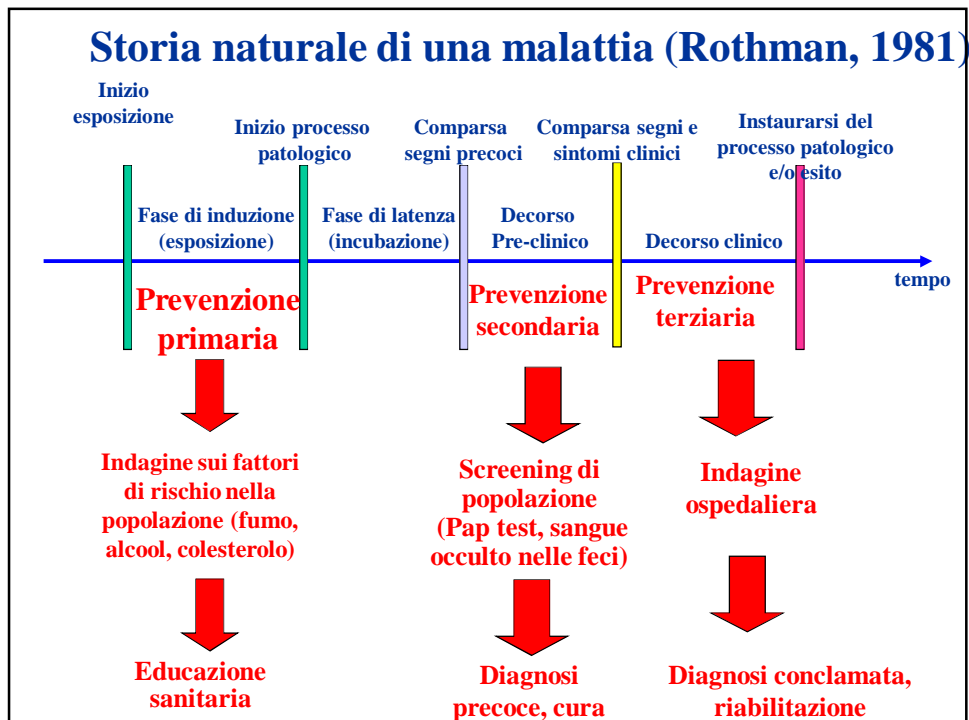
Storia naturale di una malattia (Rothman, 1981)

Inizio esposizione

Inizio processo patologico

Comparsa segni precoci

Comparsa segni e sintomi clinici

Instaurarsi del processo patologico e/o esito

Fase di induzione (esposizione)

Fase di latenza (incubazione)

Decorso Pre-clinico

Decorso clinico

tempo

Prevenzione primaria

Prevenzione secondaria

Prevenzione terziaria

Indagine sui fattori di rischio nella popolazione (fumo, alcool, colesterolo)

Screening di popolazione (Pap test, sangue occulto nelle feci)

Indagine ospedaliera

Educazione sanitaria

Diagnosi precoce, cura

Diagnosi conclamata, riabilitazione